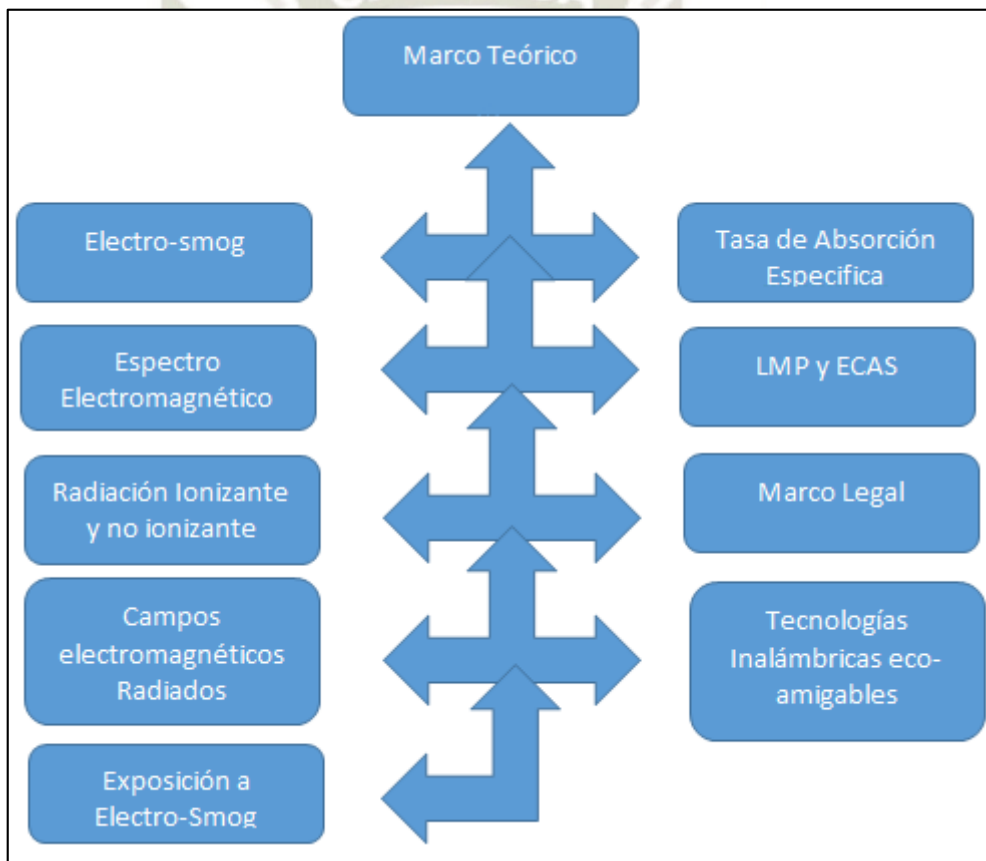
Marco Teórico

Electro-smog

Tasa de Absorción Especifica

Espectro Electromagnético

LMP y ECAS

Radiación Ionizante y no ionizante

Marco Legal

Campos electromagnéticos Radiados

Tecnologías Inalámbricas eco-amigables

Exposición a Electro-Smog